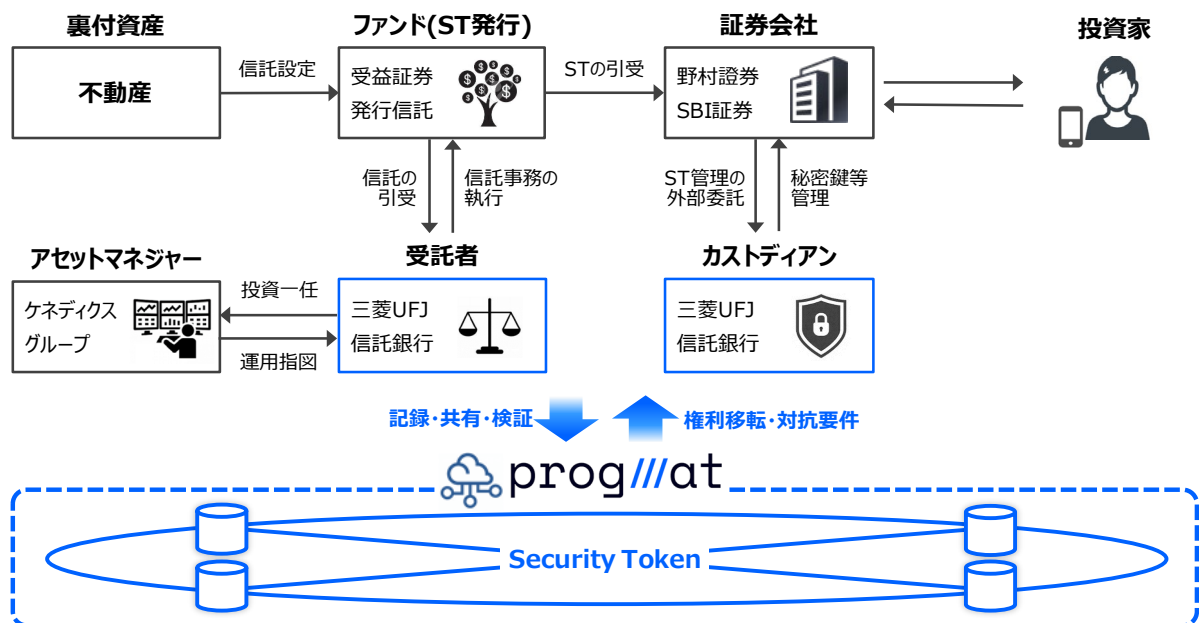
裏付資産

不動産

信託設定

ファンド(ST発行)

受益証券
発行信託

STの引受

証券会社

野村證券
SBI証券

投資家

信託の
引受

信託事務の
執行

ST管理の
外部委託

秘密鍵等
管理

アセットマネジャー

ケネディクス
グループ

投資一任

運用指図

受託者

三菱UFJ
信託銀行

カストディアン

三菱UFJ
信託銀行

記録・共有・検証

権利移転・対抗要件

progmat

Security Token